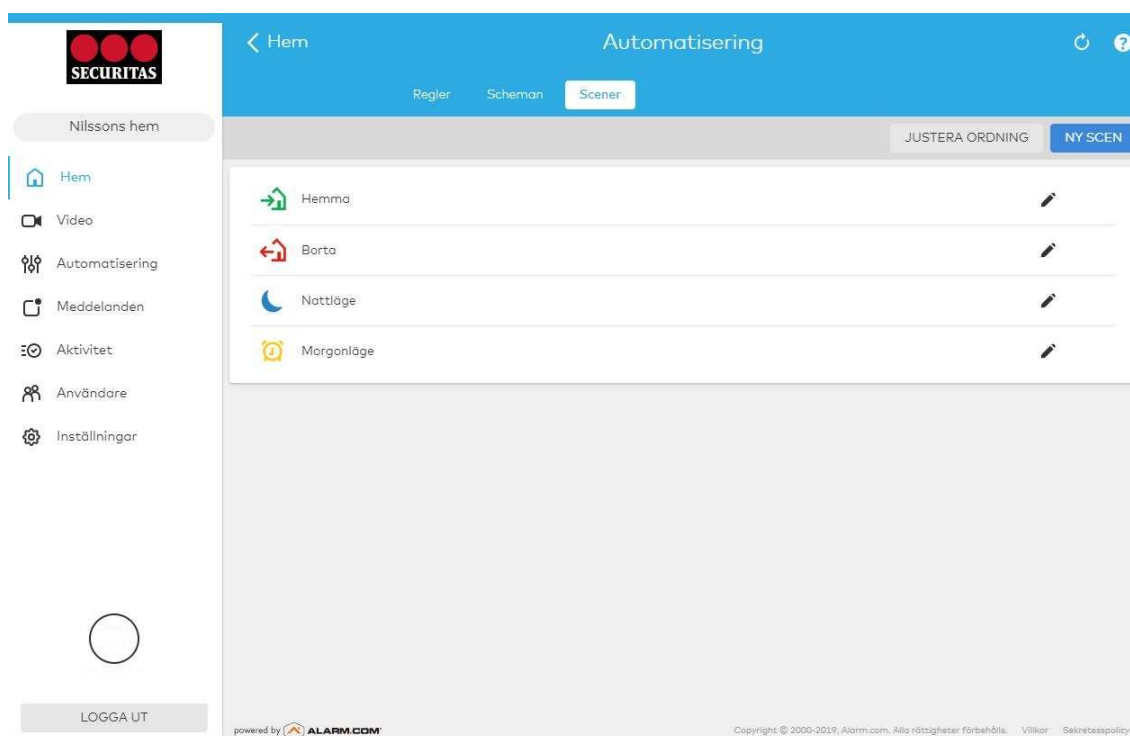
SECURITAS

Nilssons hem

Hem
Video
Automatisering
Meddelanden
Aktivitet
Användare
Inställningar

LOGGA UT

< Hem
Automatisering

Regler
Scheman
Scener

JUSTERA ORDNING
NY SCEN

Hemma
Borta
Nattläge
Morgonläge

powered by ALARM.COM

Copyright © 2000-2019, Alarm.com. Alla rättigheter förbehålls. Villkor Sekretesspolicy